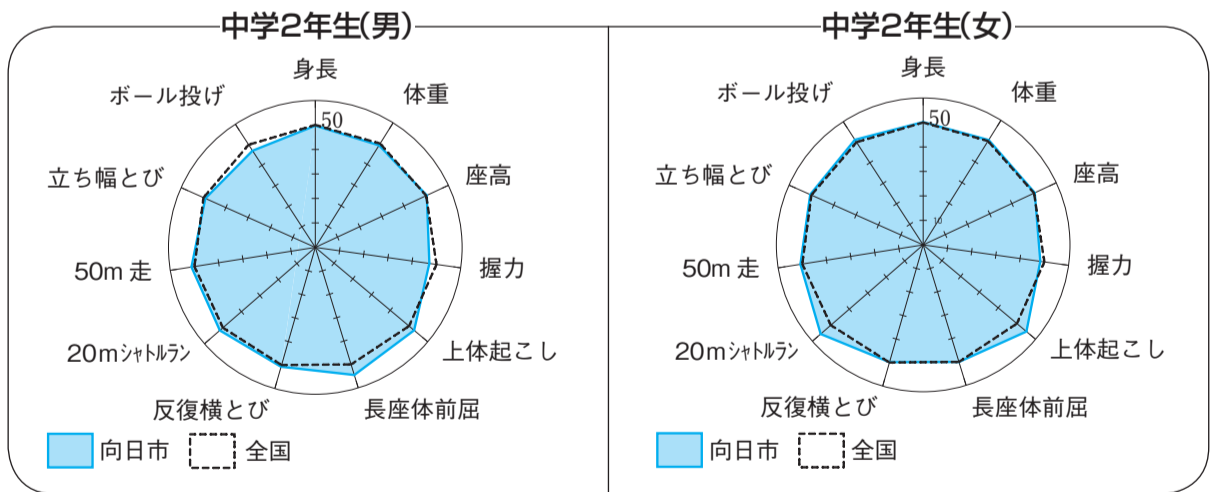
中学2年生(男)

身長
50
体重
座高
握力
上体起こし
長座体前屈
反復横とび
20mシャトルラン
50m走
立ち幅とび
ボール投げ

向日市
全国

中学2年生(女)

身長
50
10
体重
座高
握力
上体起こし
長座体前屈
反復横とび
20mシャトルラン
50m走
立ち幅とび
ボール投げ

向日市
全国